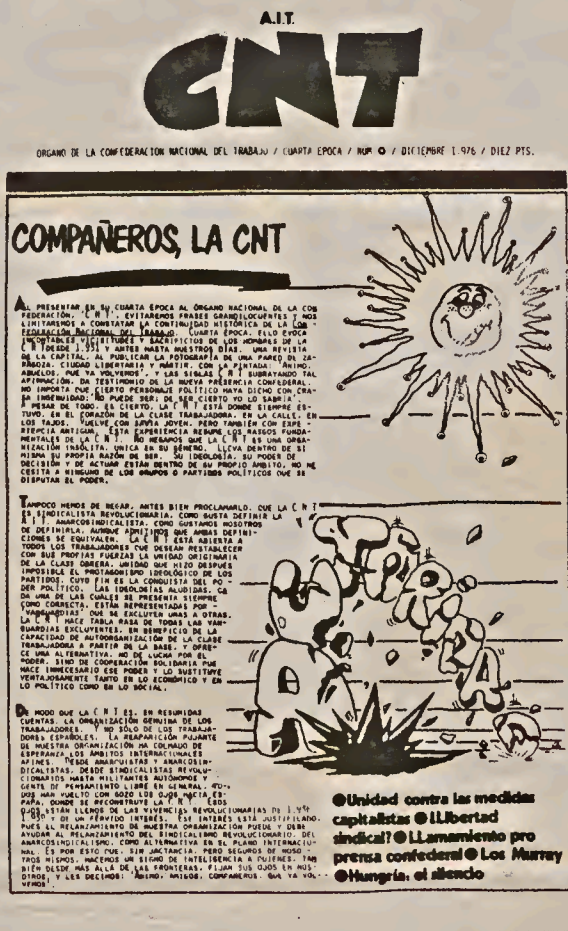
A.I.T.

CNT

ORGANO DE LA CONFEDERACION NACIONAL DEL TRABAJO / CUARTA EPOCA / NUM 0 / DICIEMBRE 1.976 / DIEZ PTS.

COMPAÑEROS, LA CNT

AL PRESENTAR EN SU CUARTA EPOCA AL ORGANO NACIONAL DE LA CONFEDERACION, "C N T", EVITAREMOS FRASES GRANDILOCUENTES Y NOS LIMITAREMOS A CONSTATAR LA CONTINUIDAD HISTORICA DE LA CONFEDERACION NACIONAL DEL TRABAJO. CUARTA EPOCA. ELLO EVOCA INCONTABLES SACRIFICIOS DE LOS HOMBRES DE LA C N T DESDE 1.910 Y ANTES HASTA NUESTROS DIAS. UNA REVISTA DE LA CAPITAL, AL PUBLICAR LA FOTOGRAFIA DE UNA PARED DE ZARAGOZA. CIUDAD LIBERTARIA Y MARTIR. CON LA PINTADA: "ANIMO, ABUELOS, QUE YA VOLVEMOS" Y LAS SIGLAS C N T SUBRAYANDO TAL AFIRMACION. DA TESTIMONIO DE LA NUEVA PRESENCIA CONFEDERAL. NO IMPORTA QUE CIERTO PERSONAJE POLITICO HAYA DICHO CON CRASA INGENUIDAD: "NO PUEDE SER: DE SER CIERTO YO LO SABRIA". A PESAR DE TODO, ES CIERTO. LA C N T ESTA DONDE SIEMPRE ESTUVO, EN EL CORAZON DE LA CLASE TRABAJADORA, EN LA CALLE, EN LOS TAJOS. VUELVE CON SAVIA JOVEN, PERO TAMBIEN CON EXPERIENCIA ANTIGUA. ESTA EXPERIENCIA RESUME LOS RASGOS FUNDAMENTALES DE LA C N T. NO NEGAMOS QUE LA C N T ES UNA ORGANIZACION INSOLITA, UNICA EN SU GENERO. LLEVA DENTRO DE SI MISMA SU PROPIA RAZON DE SER. SU IDEOLOGIA, SU PODER DE DECISION Y DE ACTUAR ESTAN DENTRO DE SU PROPIO AMBITO. NO NECESITA A NINGUNO DE LOS GRUPOS O PARTIDOS POLITICOS QUE SE DISPUTAN EL PODER.

TAMPOCO HEMOS DE NEGAR, ANTES BIEN PROCLAMARLO, QUE LA C N T ES ANARCOSINDICALISTA REVOLUCIONARIA. COMO GUSTA DEFINIR LA A I T. ANARCOSINDICALISTA, COMO GUSTAMOS NOSOTROS DE DEFINIRLA, AUNQUE ADMITIMOS QUE AMBAS DEFINICIONES SE EQUIVALEN. LA C N T ESTA ABIERTA A TODOS LOS TRABAJADORES QUE DESEAN RESTABLECER CON SUS PROPIAS FUERZAS LA UNIDAD ORIGINARIA DE LA CLASE OBRERA. UNIDAD QUE HIZO DESPUES IMPOSIBLE EL PROTAGONISMO IDEOLOGICO DE LOS PARTIDOS, CUYO FIN ES LA CONQUISTA DEL PODER POLITICO. LAS IDEOLOGIAS ALUDIDAS, CADA UNA DE LAS CUALES SE PRESENTA SIEMPRE COMO CORRECTA, ESTAN REPRESENTADAS POR "VANGUARDIAS" QUE SE EXCLUYEN UNAS A OTRAS. LA C N T HACE TABLA RASA DE TODAS LAS VANGUARDIAS EXCLUYENTES, EN BENEFICIO DE LA CAPACIDAD DE AUTOORGANIZACION DE LA CLASE TRABAJADORA A PARTIR DE LA BASE, Y OFRECE UNA ALTERNATIVA, NO DE LUCHA POR EL PODER, SINO DE COOPERACION SOLIDARIA QUE HACE INNECESARIO ESE PODER Y LO SUSTITUYE VENTAJOSAMENTE TANTO EN LO ECONOMICO Y EN LO POLITICO COMO EN LO SOCIAL.

DE MODO QUE LA C N T ES, EN RESUMIDAS CUENTAS, LA ORGANIZACION GENUINA DE LOS TRABAJADORES, Y NO SOLO DE LOS TRABAJADORES ESPAÑOLES. LA REAPARICION PUJANTE DE NUESTRA ORGANIZACION HA COLMADO DE ESPERANZA LOS AMBITOS INTERNACIONALES AFINES. DESDE ANARQUISTAS Y ANARCOSINDICALISTAS, DESDE SINDICALISTAS REVOLUCIONARIOS HASTA MILITANTES AUTONOMOS Y GENTE DE PENSAMIENTO LIBRE EN GENERAL, TODOS HAN VUELTO CON GOZO LOS OJOS HACIA ESPAÑA, DONDE SE RECONSTRUYE LA C N T. ELLOS ESTAN LLENOS DE LAS VIVENCIAS REVOLUCIONARIAS DE 1.936 Y DE UN FERVIDO INTERES. ESE INTERES ESTA JUSTIFICADO, PUES EL RELANZAMIENTO DE NUESTRA ORGANIZACION PUEDE Y DEBE AYUDAR AL RELANZAMIENTO DEL SINDICALISMO REVOLUCIONARIO, DEL ANARCOSINDICALISMO, COMO ALTERNATIVA EN EL PLANO INTERNACIONAL. EN ESO ESTAMOS, SIN JACTANCIA, PERO SEGUROS DE NOSOTROS MISMOS, HACEMOS UN SIGNO DE INTELIGENCIA A QUIENES, TAMBIEN DESDE MAS ALLA DE LAS FRONTERAS, FIJAN SUS OJOS EN NOSOTROS, Y LES DECIMOS: "ANIMO, AMIGOS, COMPAÑEROS, QUE YA VOLVEMOS".

HUELGA

●Unidad contra las medidas capitalistas ●¡¡Libertad sindical? ●LLamamiento pro prensa confederal ●Los Murray ●Hungría: el silencio